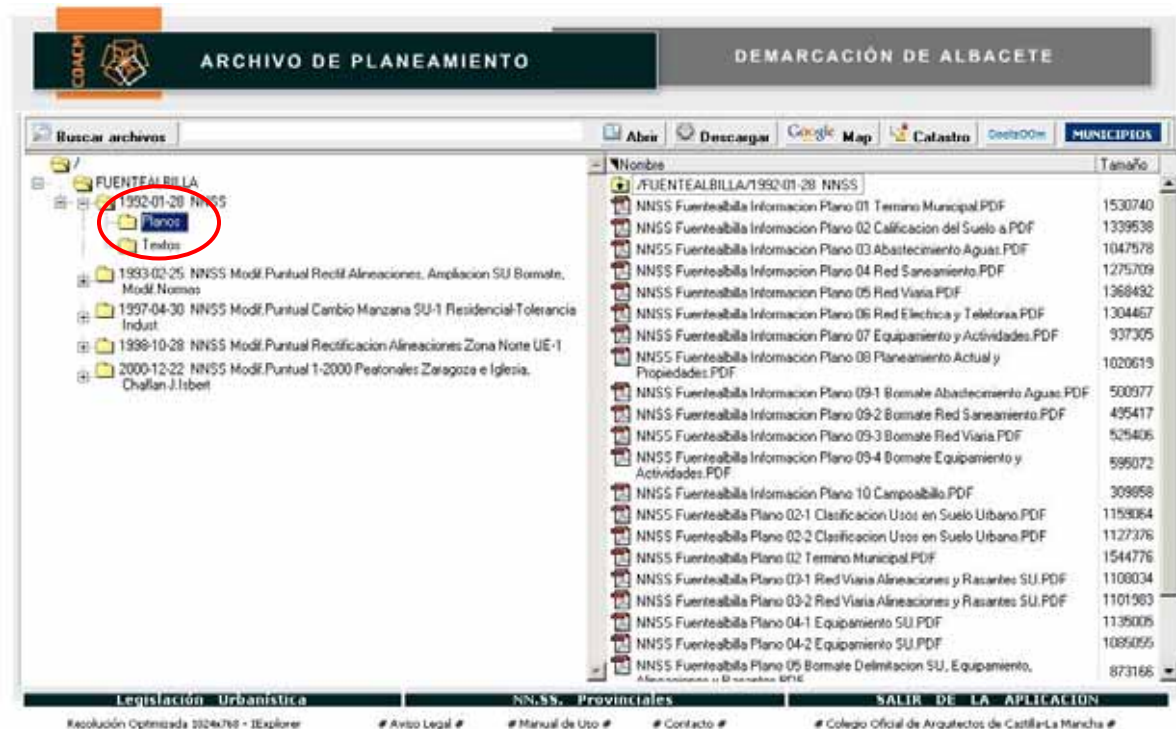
COACM

ARCHIVO DE PLANEAMIENTO

DEMARCACIÓN DE ALBACETE

Buscar archivos

Abrir Descargar Google Map Catastro GeoltaOOm MUNICIPIOS

/
FUENTEALBILLA
1992-01-28 NNSS
Planos
Textos
1993-02-25 NNSS Modif.Puntual Rectif.Alineaciones, Ampliacion SU Bormate, Modif.Normas
1997-04-30 NNSS Modif.Puntual Cambio Manzana SU-1 Residencial-Tolerancia Indust
1998-10-28 NNSS Modif.Puntual Rectificacion Alineaciones Zona Norte UE-1
2000-12-22 NNSS Modif.Puntual 1-2000 Peatonales Zaragoza e Iglesia, Chaflan J.Isbert

| Nombre | Tamaño |
|---|---|
| /FUENTEALBILLA/1992-01-28 NNSS | |
| NNSS Fuentealbilla Informacion Plano 01 Termino Municipal.PDF | 1530740 |
| NNSS Fuentealbilla Informacion Plano 02 Calificacion del Suelo a.PDF | 1339538 |
| NNSS Fuentealbilla Informacion Plano 03 Abastecimiento Aguas.PDF | 1047578 |
| NNSS Fuentealbilla Informacion Plano 04 Red Saneamiento.PDF | 1275709 |
| NNSS Fuentealbilla Informacion Plano 05 Red Viaria.PDF | 1368492 |
| NNSS Fuentealbilla Informacion Plano 06 Red Electrica y Telefonia.PDF | 1304467 |
| NNSS Fuentealbilla Informacion Plano 07 Equipamiento y Actividades.PDF | 937305 |
| NNSS Fuentealbilla Informacion Plano 08 Planeamiento Actual y Propiedades.PDF | 1020619 |
| NNSS Fuentealbilla Informacion Plano 09-1 Bormate Abastecimiento Aguas.PDF | 500977 |
| NNSS Fuentealbilla Informacion Plano 09-2 Bormate Red Saneamiento.PDF | 495417 |
| NNSS Fuentealbilla Informacion Plano 09-3 Bormate Red Viaria.PDF | 525406 |
| NNSS Fuentealbilla Informacion Plano 09-4 Bormate Equipamiento y Actividades.PDF | 595072 |
| NNSS Fuentealbilla Informacion Plano 10 Campoalbillo.PDF | 309858 |
| NNSS Fuentealbilla Plano 02-1 Clasificacion Usos en Suelo Urbano.PDF | 1159064 |
| NNSS Fuentealbilla Plano 02-2 Clasificacion Usos en Suelo Urbano.PDF | 1127376 |
| NNSS Fuentealbilla Plano 02 Termino Municipal.PDF | 1544776 |
| NNSS Fuentealbilla Plano 03-1 Red Viaria Alineaciones y Rasantes SU.PDF | 1108034 |
| NNSS Fuentealbilla Plano 03-2 Red Viaria Alineaciones y Rasantes SU.PDF | 1101983 |
| NNSS Fuentealbilla Plano 04-1 Equipamiento SU.PDF | 1135005 |
| NNSS Fuentealbilla Plano 04-2 Equipamiento SU.PDF | 1085055 |
| NNSS Fuentealbilla Plano 05 Bormate Delimitacion SU, Equipamiento, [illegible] | 873166 |

Legislación Urbanística | NN.SS. Provinciales | SALIR DE LA APLICACION

Resolución Optimizada 1024x768 - IExplorer # Aviso Legal # # Manual de Uso # # Contacto # # Colegio Oficial de Arquitectos de Castilla-La Mancha #